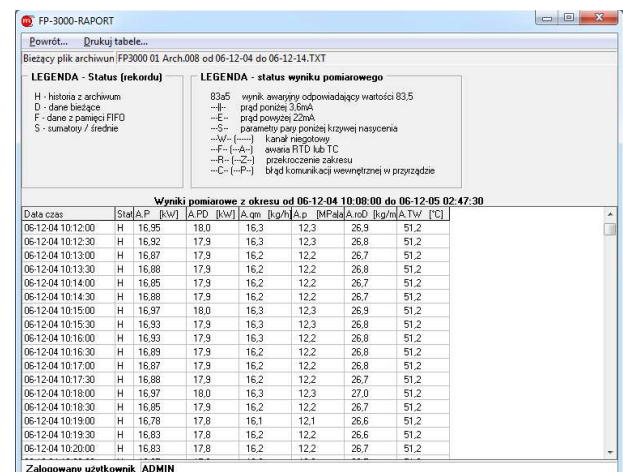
FP-3000-RAPORT

Powrót... Drukuj tabele...

Bieżący plik archiwun FP3000 01 Arch.008 od 06-12-04 do 06-12-14.TXT

LEGENDA - Status (rekordu)

H - historia z archiwum
D - dane bieżące
F - dane z pamięci FIFO
S - sumatory / średnie

LEGENDA - status wyniku pomiarowego

83a5 wynik awaryjny odpowiadający wartości 83,5
--I|-- prąd poniżej 3,6mA
--E-- prąd powyżej 22mA
--S-- parametry pary poniżej krzywej nasycenia
--W-- (-----) kanał niegotowy
--F-- (--A--) awaria RTD lub TC
--R-- (--Z--) przekroczenie zakresu
--C-- (--P--) błąd komunikacji wewnętrznej w przyrządzie

Wyniki pomiarowe z okresu od 06-12-04 10:08:00 do 06-12-05 02:47:30

| Data czas | Stat | A.P [kW] | A.PD [kW] | A.qm [kg/h] | A.p [MPa] | A.roD [kg/m | A.TW [°C] |
|---|---|---|---|---|---|---|---|
| 06-12-04 10:12:00 | H | 16,95 | 18,0 | 16,3 | 12,3 | 26,9 | 51,2 |
| 06-12-04 10:12:30 | H | 16,92 | 17,9 | 16,3 | 12,3 | 26,8 | 51,2 |
| 06-12-04 10:13:00 | H | 16,87 | 17,9 | 16,2 | 12,2 | 26,7 | 51,2 |
| 06-12-04 10:13:30 | H | 16,88 | 17,9 | 16,2 | 12,2 | 26,8 | 51,2 |
| 06-12-04 10:14:00 | H | 16,85 | 17,9 | 16,2 | 12,2 | 26,7 | 51,2 |
| 06-12-04 10:14:30 | H | 16,88 | 17,9 | 16,2 | 12,2 | 26,7 | 51,2 |
| 06-12-04 10:15:00 | H | 16,97 | 18,0 | 16,3 | 12,3 | 26,9 | 51,2 |
| 06-12-04 10:15:30 | H | 16,93 | 17,9 | 16,3 | 12,3 | 26,8 | 51,2 |
| 06-12-04 10:16:00 | H | 16,93 | 17,9 | 16,3 | 12,2 | 26,8 | 51,2 |
| 06-12-04 10:16:30 | H | 16,89 | 17,9 | 16,2 | 12,2 | 26,8 | 51,2 |
| 06-12-04 10:17:00 | H | 16,87 | 17,9 | 16,2 | 12,2 | 26,8 | 51,2 |
| 06-12-04 10:17:30 | H | 16,88 | 17,9 | 16,2 | 12,2 | 26,7 | 51,2 |
| 06-12-04 10:18:00 | H | 16,97 | 18,0 | 16,3 | 12,3 | 27,0 | 51,2 |
| 06-12-04 10:18:30 | H | 16,85 | 17,9 | 16,2 | 12,2 | 26,7 | 51,2 |
| 06-12-04 10:19:00 | H | 16,78 | 17,8 | 16,1 | 12,1 | 26,6 | 51,2 |
| 06-12-04 10:19:30 | H | 16,83 | 17,8 | 16,2 | 12,2 | 26,6 | 51,2 |
| 06-12-04 10:20:00 | H | 16,83 | 17,8 | 16,2 | 12,2 | 26,7 | 51,2 |

Zalogowany użytkownik ADMIN